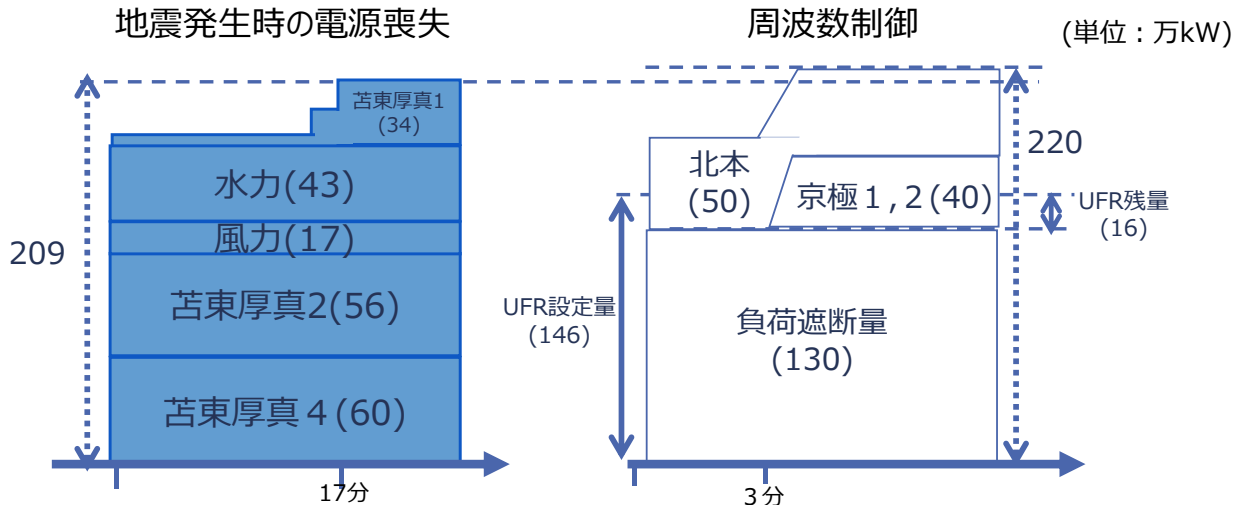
地震発生時の電源喪失

周波数制御

(単位：万kW)

苫東厚真1
(34)

水力(43)

風力(17)

苫東厚真2(56)

苫東厚真４(60)

209

17分

北本
(50)

京極１,２(40)

220

UFR残量
(16)

UFR設定量
(146)

負荷遮断量
(130)

３分